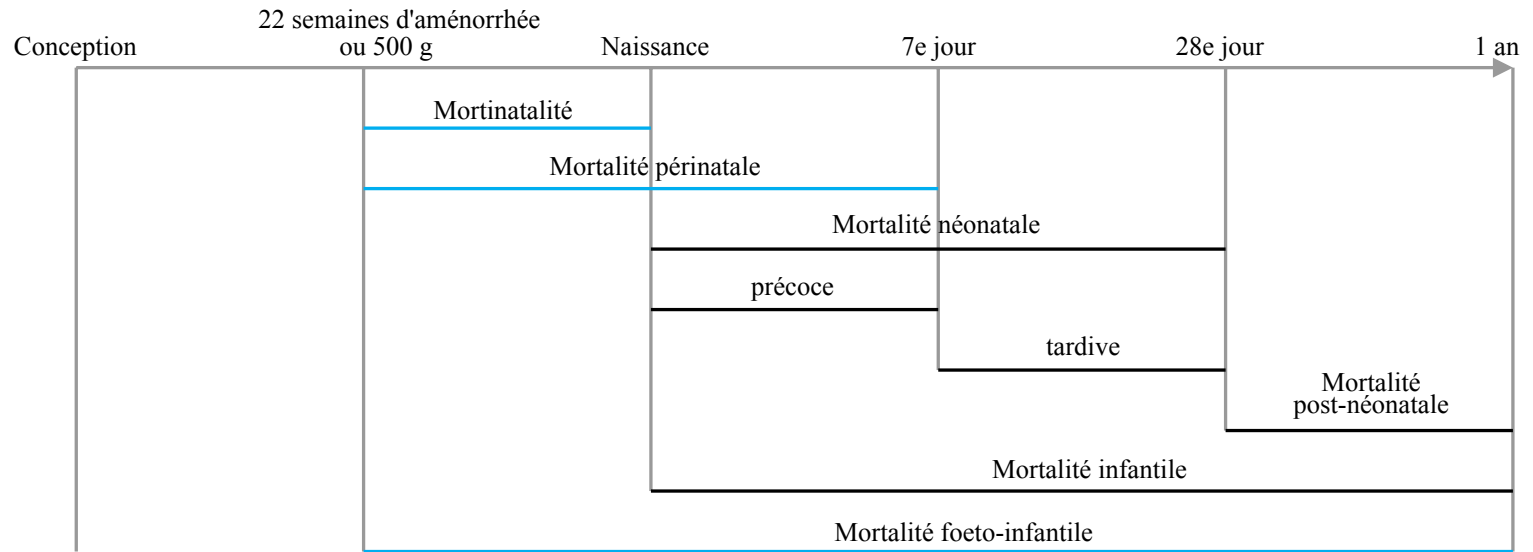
Conception

22 semaines d'aménorrhée ou 500 g

Naissance

7e jour

28e jour

1 an

Mortinatalité

Mortalité périnatale

Mortalité néonatale

précoce

tardive

Mortalité post-néonatale

Mortalité infantile

Mortalité foeto-infantile